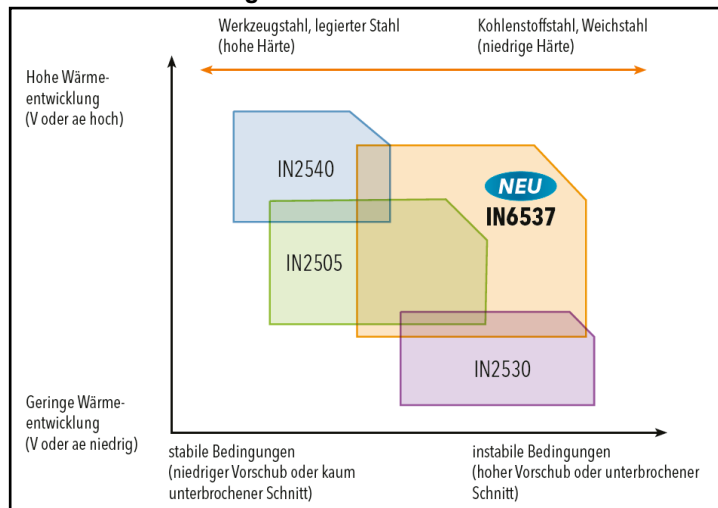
Werkzeugstahl, legierter Stahl (hohe Härte)

Kohlenstoffstahl, Weichstahl (niedrige Härte)

Hohe Wärmeentwicklung (V oder ae hoch)

IN2540

NEU
IN6537

IN2505

IN2530

Geringe Wärmeentwicklung (V oder ae niedrig)

stabile Bedingungen (niedriger Vorschub oder kaum unterbrochener Schnitt)

instabile Bedingungen (hoher Vorschub oder unterbrochener Schnitt)